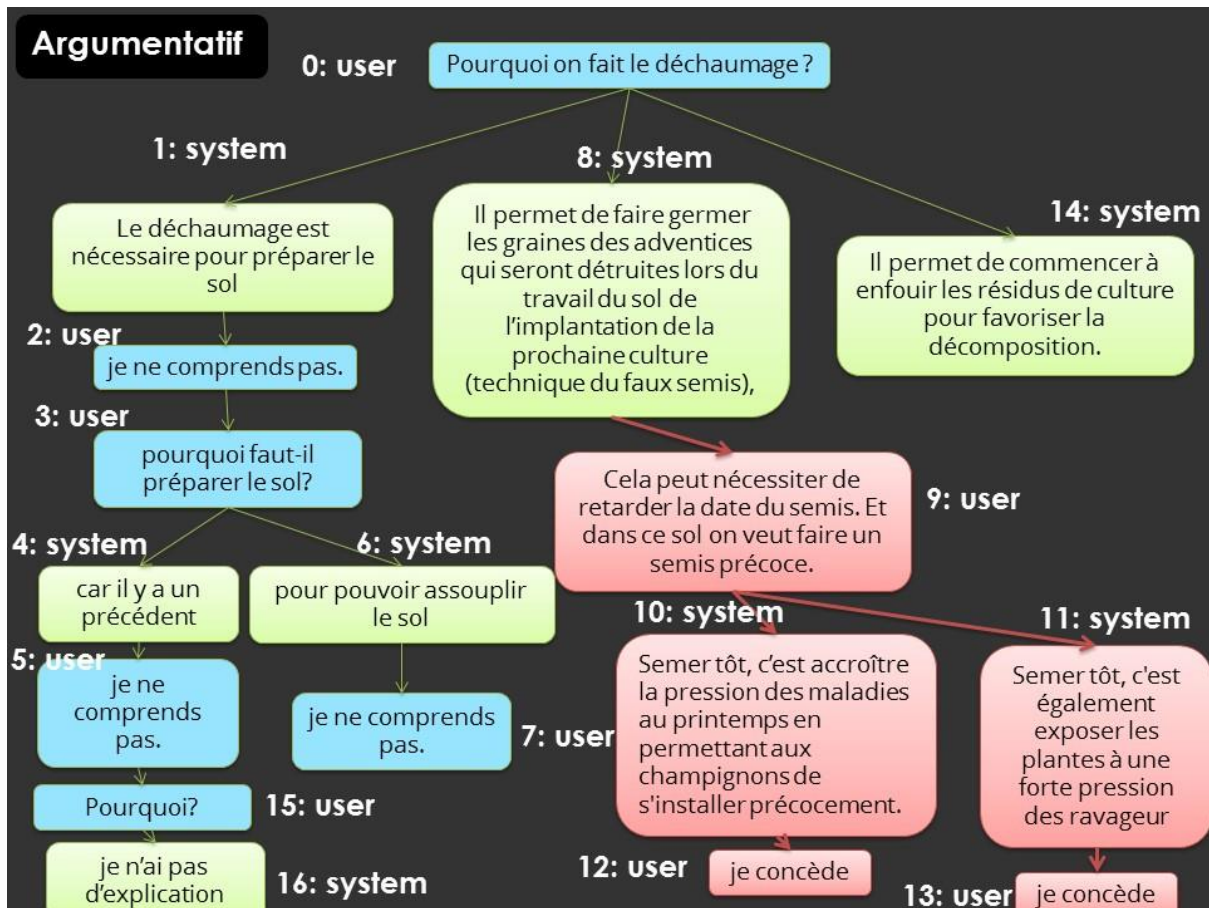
Argumentatif

0: user
Pourquoi on fait le déchaumage ?

1: system
Le déchaumage est nécessaire pour préparer le sol

8: system
Il permet de faire germer les graines des adventices qui seront détruites lors du travail du sol de l'implantation de la prochaine culture (technique du faux semis),

14: system
Il permet de commencer à enfouir les résidus de culture pour favoriser la décomposition.

2: user
je ne comprends pas.

3: user
pourquoi faut-il préparer le sol?

9: user
Cela peut nécessiter de retarder la date du semis. Et dans ce sol on veut faire un semis précoce.

4: system
car il y a un précédent

6: system
pour pouvoir assouplir le sol

5: user
je ne comprends pas.

7: user
je ne comprends pas.

10: system
Semer tôt, c'est accroître la pression des maladies au printemps en permettant aux champignons de s'installer précocement.

11: system
Semer tôt, c'est également exposer les plantes à une forte pression des ravageur

15: user
Pourquoi?

16: system
je n'ai pas d'explication

12: user
je concède

13: user
je concède